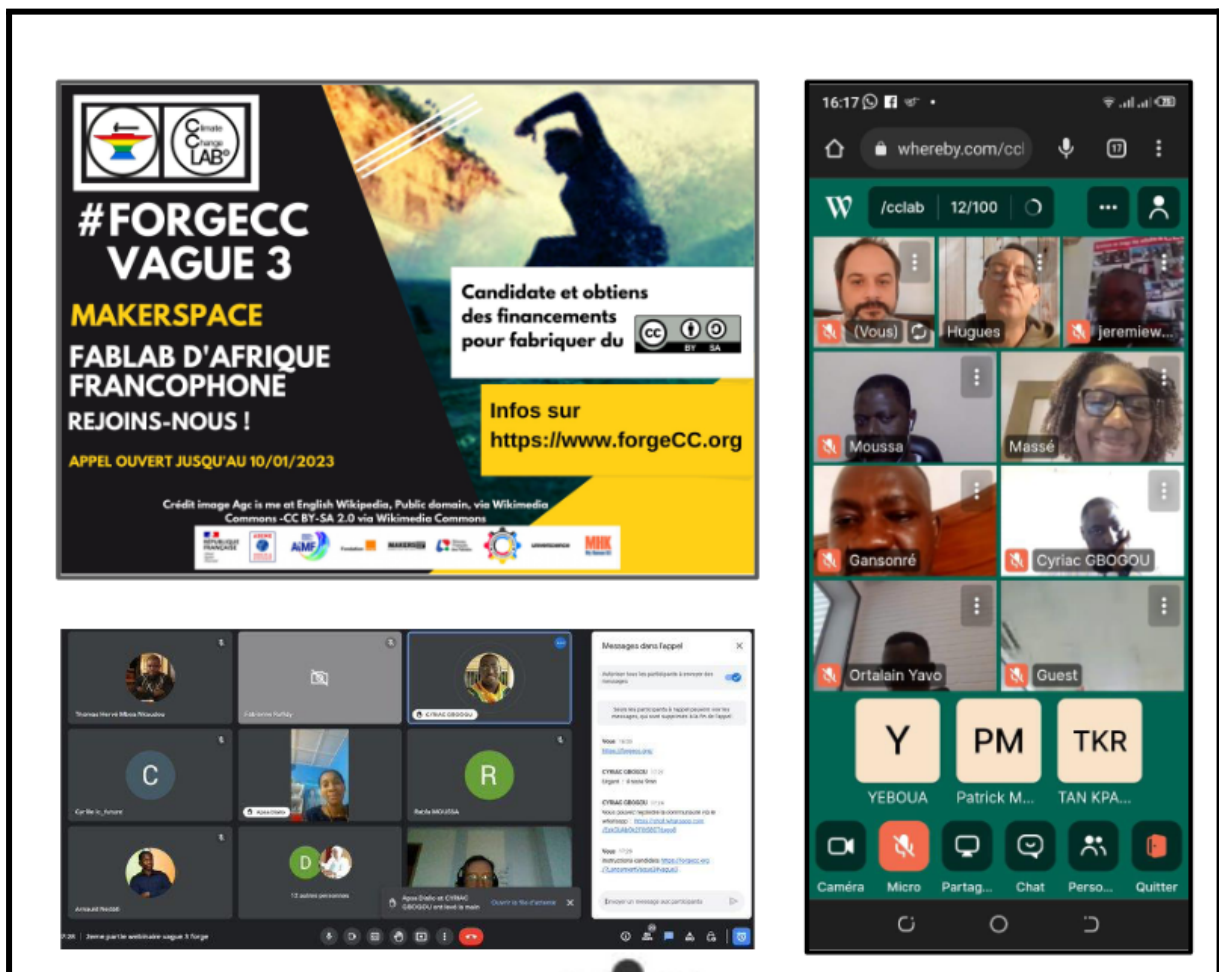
Climate Change LAB

#FORGECC VAGUE 3

MAKERSPACE

FABLAB D'AFRIQUE FRANCOPHONE

REJOINS-NOUS !

APPEL OUVERT JUSQU'AU 10/01/2023

Candidate et obtiens des financements pour fabriquer du

cc BY SA

Infos sur https://www.forgeCC.org

Crédit image Agc is me at English Wikipedia, Public domain, via Wikimedia Commons -CC BY-SA 2.0 via Wikimedia Commons

RÉPUBLIQUE FRANÇAISE

AIMF

MIK

16:17

whereby.com/ccl

17

W

/cclab

12/100

(Vous)

Hugues

jeremiew...

Moussa

Massé

Gansonré

Cyriac GBOGOU

Ortalain Yavo

Guest

Y

YEBOUA

PM

Patrick M...

TKR

TAN KPA...

Caméra

Micro

Partag...

Chat

Perso...

Quitter

Thomas Hervé Mboa Nkoudou

Fabienne Tahby

CYRIAC GBOGOU

C

Cyrille le_future

Ajoa Diallo

R

Rafik MOUSSA

D

Arnault Nezzi

12 autres personnes

Messages dans l'appel

Autoriser tous les participants à envoyer des messages

Seuls les participants à l'appel peuvent voir les messages, qui sont supprimés à la fin de l'appel

Vous 17:20

https://forgecc.org

CYRIAC GBOGOU 17:21

Urgent : à noter 9min

CYRIAC GBOGOU 17:24

Vous pouvez rejoindre la communauté via le whatsapp : https://chat.whatsapp.com/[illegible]

Vous 17:28

Instructions candidats: https://forgecc.org/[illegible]

Ajoa Diallo et CYRIAC GBOGOU ont levé la main

Ouvrir la file d'attente

Envoyer un message aux participants

17:29 | 2eme partie webinaire vague 3 forge